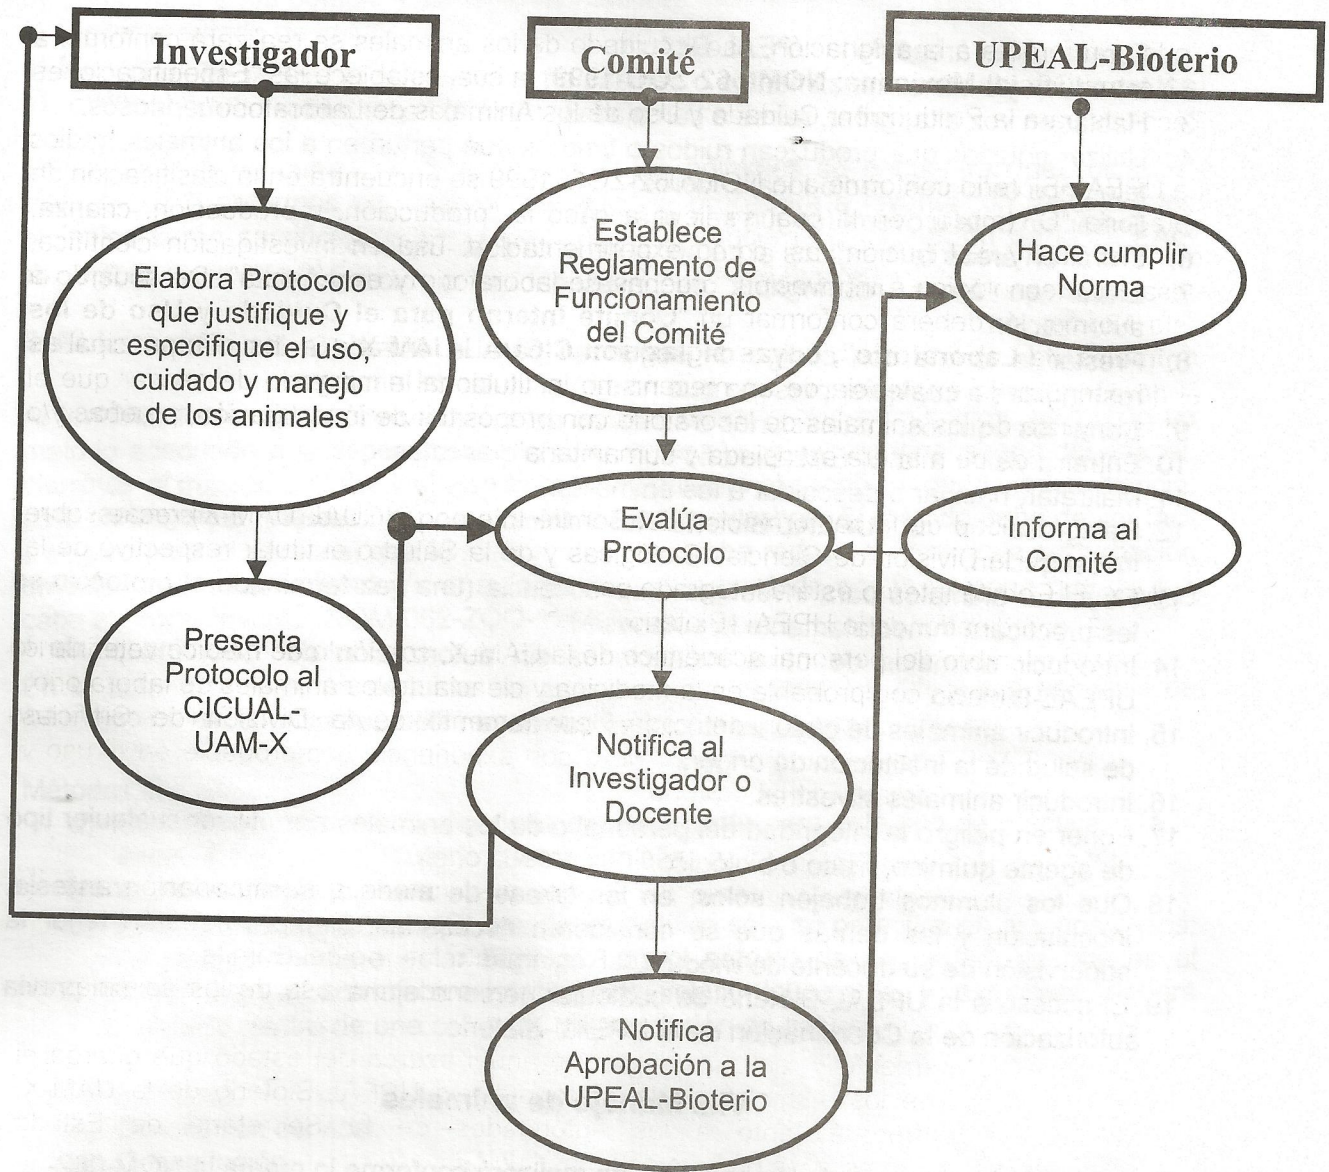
Investigador

Comité

UPEAL-Bioterio

Elabora Protocolo que justifique y especifique el uso, cuidado y manejo de los animales

Establece Reglamento de Funcionamiento del Comité

Hace cumplir Norma

Evalúa Protocolo

Informa al Comité

Presenta Protocolo al CICUAL-UAM-X

Notifica al Investigador o Docente

Notifica Aprobación a la UPEAL-Bioterio